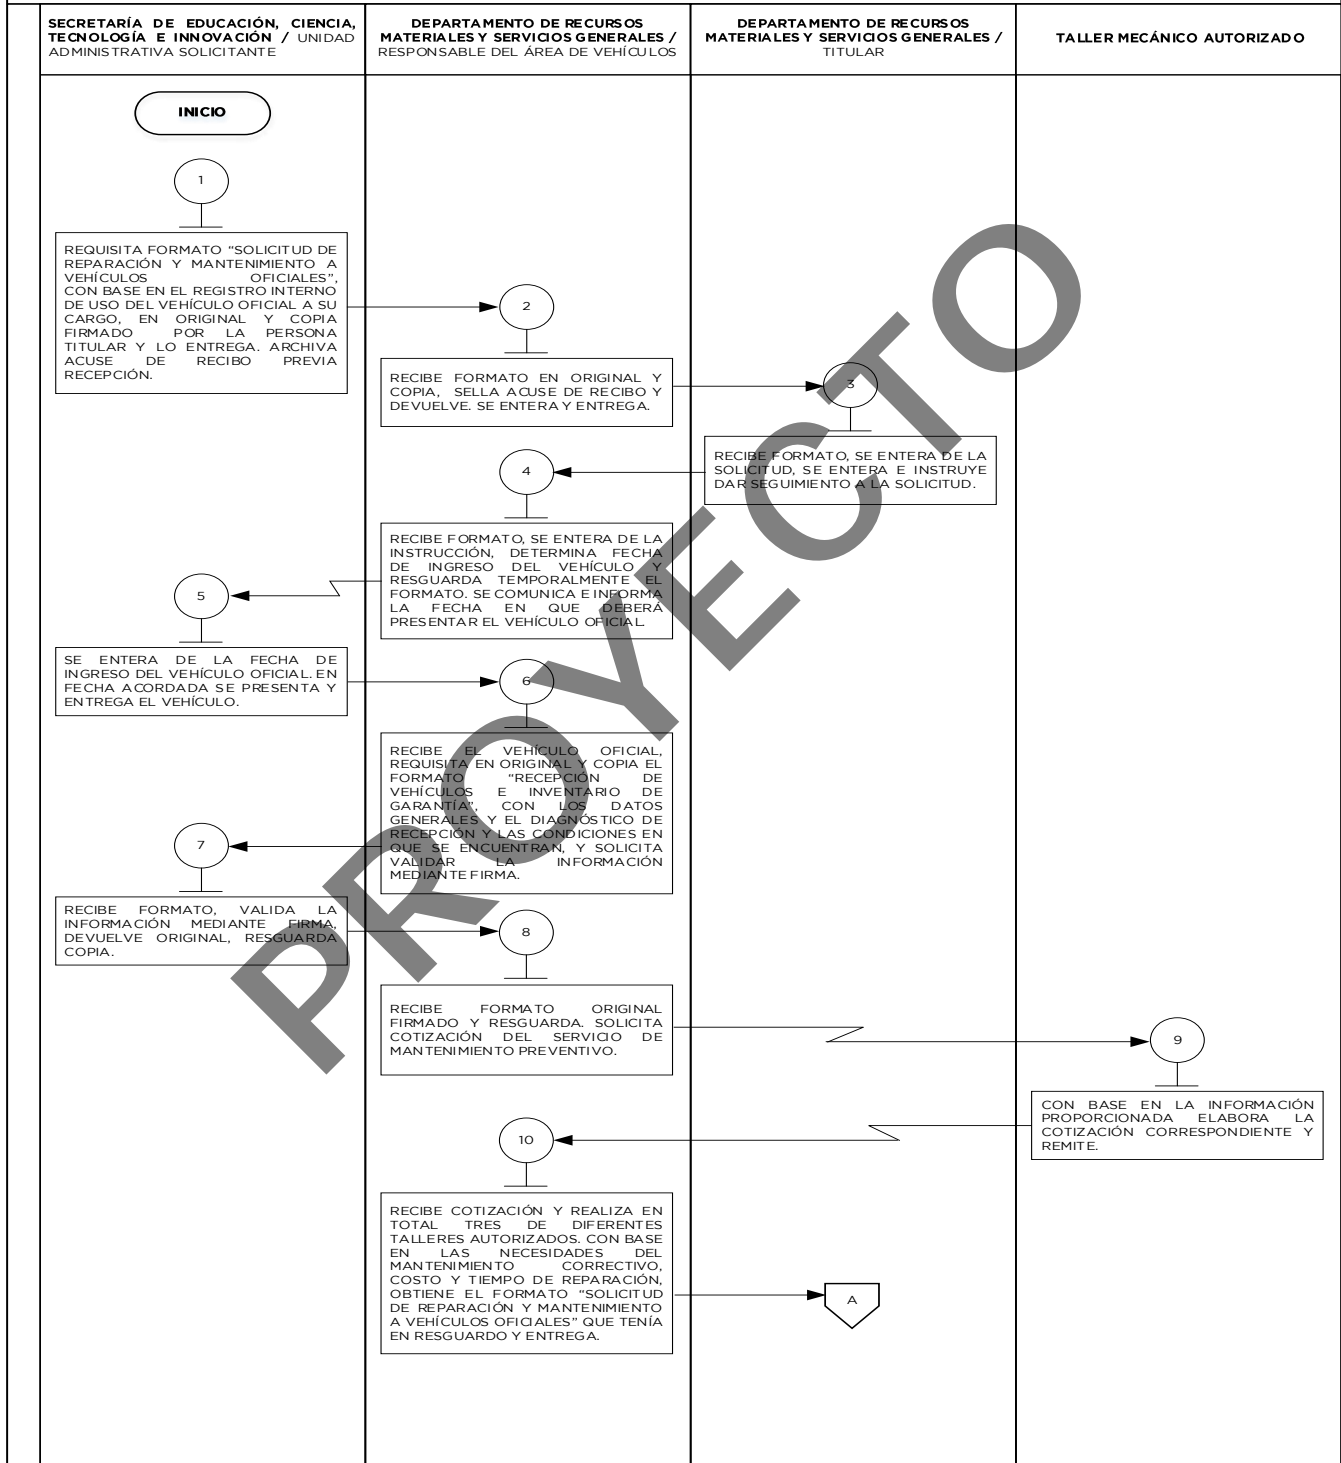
SECRETARÍA DE EDUCACIÓN, CIENCIA, TECNOLOGÍA E INNOVACIÓN / UNIDAD ADMINISTRATIVA SOLICITANTE

DEPARTAMENTO DE RECURSOS MATERIALES Y SERVICIOS GENERALES / RESPONSABLE DEL ÁREA DE VEHÍCULOS

DEPARTAMENTO DE RECURSOS MATERIALES Y SERVICIOS GENERALES / TITULAR

TALLER MECÁNICO AUTORIZADO

INICIO

1

REQUISITA FORMATO "SOLICITUD DE REPARACIÓN Y MANTENIMIENTO A VEHÍCULOS OFICIALES", CON BASE EN EL REGISTRO INTERNO DE USO DEL VEHÍCULO OFICIAL A SU CARGO, EN ORIGINAL Y COPIA FIRMADO POR LA PERSONA TITULAR Y LO ENTREGA. ARCHIVA ACUSE DE RECIBO PREVIA RECEPCIÓN.

2

RECIBE FORMATO EN ORIGINAL Y COPIA, SELLA ACUSE DE RECIBO Y DEVUELVE. SE ENTERA Y ENTREGA.

3

RECIBE FORMATO, SE ENTERA DE LA SOLICITUD, SE ENTERA E INSTRUYE DAR SEGUIMIENTO A LA SOLICITUD.

4

RECIBE FORMATO, SE ENTERA DE LA INSTRUCCIÓN, DETERMINA FECHA DE INGRESO DEL VEHÍCULO Y RESGUARDA TEMPORALMENTE EL FORMATO. SE COMUNICA E INFORMA LA FECHA EN QUE DEBERÁ PRESENTAR EL VEHÍCULO OFICIAL.

5

SE ENTERA DE LA FECHA DE INGRESO DEL VEHÍCULO OFICIAL. EN FECHA ACORDADA SE PRESENTA Y ENTREGA EL VEHÍCULO.

6

RECIBE EL VEHÍCULO OFICIAL, REQUISITA EN ORIGINAL Y COPIA EL FORMATO "RECEPCIÓN DE VEHÍCULOS E INVENTARIO DE GARANTÍA", CON LOS DATOS GENERALES Y EL DIAGNÓSTICO DE RECEPCIÓN Y LAS CONDICIONES EN QUE SE ENCUENTRAN, Y SOLICITA VALIDAR LA INFORMACIÓN MEDIANTE FIRMA.

7

RECIBE FORMATO, VALIDA LA INFORMACIÓN MEDIANTE FIRMA, DEVUELVE ORIGINAL, RESGUARDA COPIA.

8

RECIBE FORMATO ORIGINAL FIRMADO Y RESGUARDA. SOLICITA COTIZACIÓN DEL SERVICIO DE MANTENIMIENTO PREVENTIVO.

9

CON BASE EN LA INFORMACIÓN PROPORCIONADA ELABORA LA COTIZACIÓN CORRESPONDIENTE Y REMITE.

10

RECIBE COTIZACIÓN Y REALIZA EN TOTAL TRES DE DIFERENTES TALLERES AUTORIZADOS. CON BASE EN LAS NECESIDADES DEL MANTENIMIENTO CORRECTIVO, COSTO Y TIEMPO DE REPARACIÓN, OBTIENE EL FORMATO "SOLICITUD DE REPARACIÓN Y MANTENIMIENTO A VEHÍCULOS OFICIALES" QUE TENÍA EN RESGUARDO Y ENTREGA.

A

PROYECTO